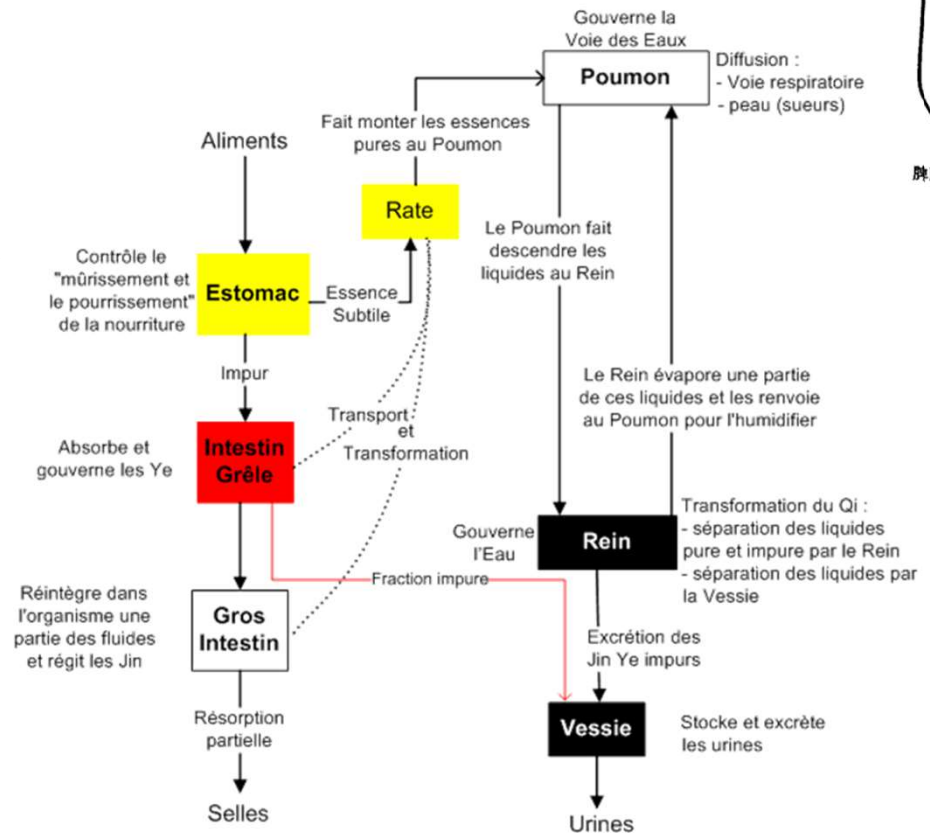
Gouverne la Voie des Eaux

Poumon

Diffusion :
- Voie respiratoire
- peau (sueurs)

Fait monter les essences pures au Poumon

Aliments

Rate

Le Poumon fait descendre les liquides au Rein

Contrôle le "mûrissement et le pourrissement" de la nourriture

Estomac

Essence Subtile

Impur

Le Rein évapore une partie de ces liquides et les renvoie au Poumon pour l'humidifier

Transport et Transformation

Absorbe et gouverne les Ye

Intestin Grêle

Gouverne l'Eau

Rein

Transformation du Qi :
- séparation des liquides pure et impure par le Rein
- séparation des liquides par la Vessie

Fraction impure

Réintègre dans l'organisme une partie des fluides et régit les Jin

Gros Intestin

Excrétion des Jin Ye impurs

Résorption partielle

Vessie

Stocke et excrète les urines

Selles

Urines

脾